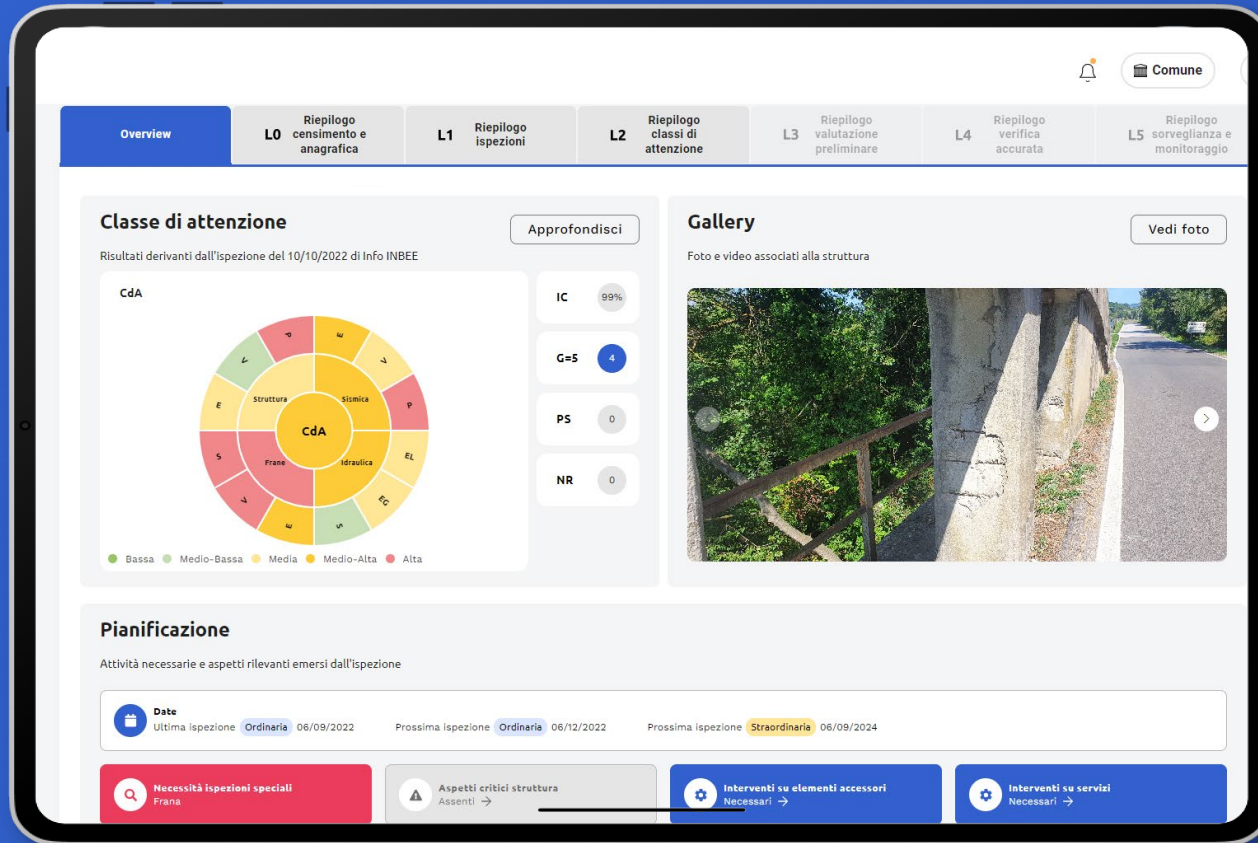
Comune

Overview

L0 Riepilogo censimento e anagrafica

L1 Riepilogo ispezioni

L2 Riepilogo classi di attenzione

L3 Riepilogo valutazione preliminare

L4 Riepilogo verifica accurata

L5 Riepilogo sorveglianza e monitoraggio

Classe di attenzione

Approfondisci

Risultati derivanti dall'ispezione del 10/10/2022 di Info INBEE

CdA

CdA
Struttura
Sismica
Frane
Idraulica
P E V E V P E S V E S EG EL

IC 99%

G=5 4

PS 0

NR 0

Bassa Medio-Bassa Media Medio-Alta Alta

Gallery

Vedi foto

Foto e video associati alla struttura

Pianificazione

Attività necessarie e aspetti rilevanti emersi dall'ispezione

Date
Ultima ispezione Ordinaria 06/09/2022 Prossima ispezione Ordinaria 06/12/2022 Prossima ispezione Straordinaria 06/09/2024

Necessità ispezioni speciali
Frana

Aspetti critici struttura
Assenti →

Interventi su elementi accessori
Necessari →

Interventi su servizi
Necessari →